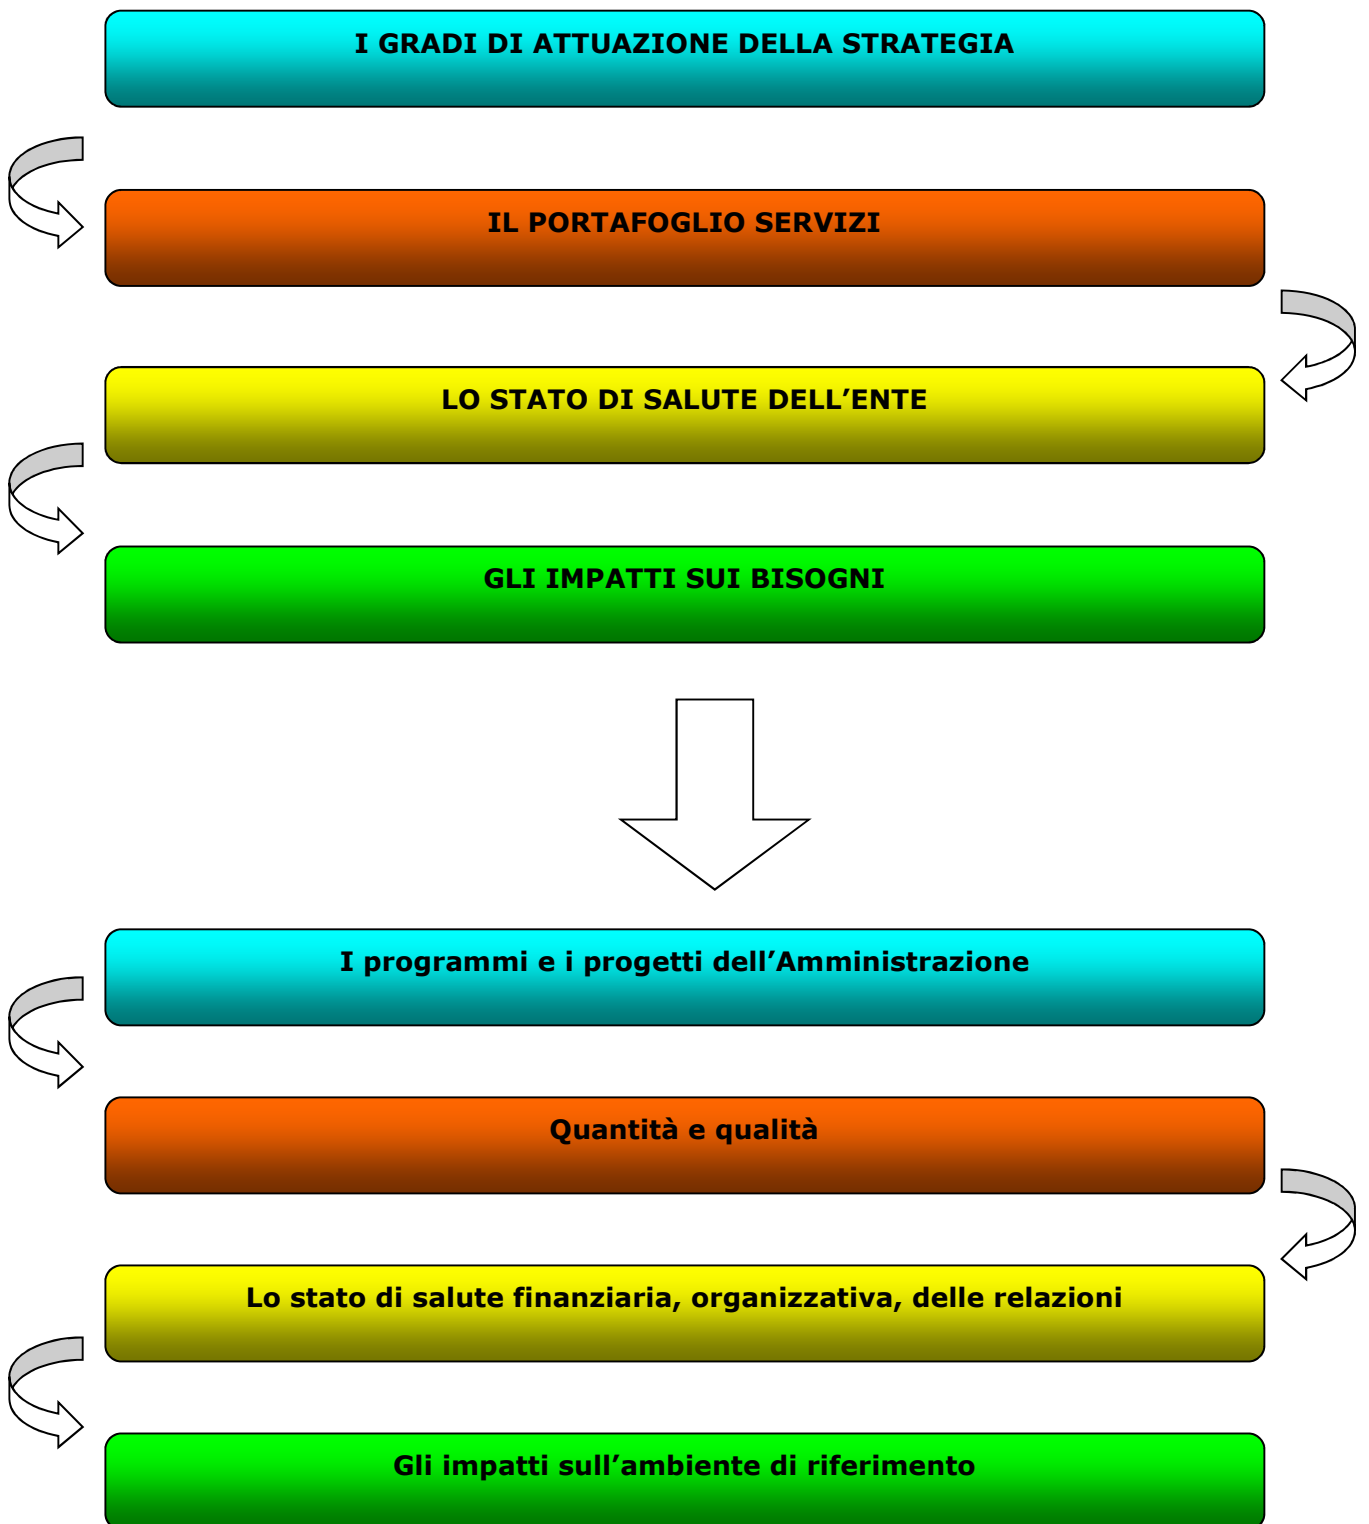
I GRADI DI ATTUAZIONE DELLA STRATEGIA

IL PORTAFOGLIO SERVIZI

LO STATO DI SALUTE DELL'ENTE

GLI IMPATTI SUI BISOGNI

I programmi e i progetti dell'Amministrazione

Quantità e qualità

Lo stato di salute finanziaria, organizzativa, delle relazioni

Gli impatti sull'ambiente di riferimento